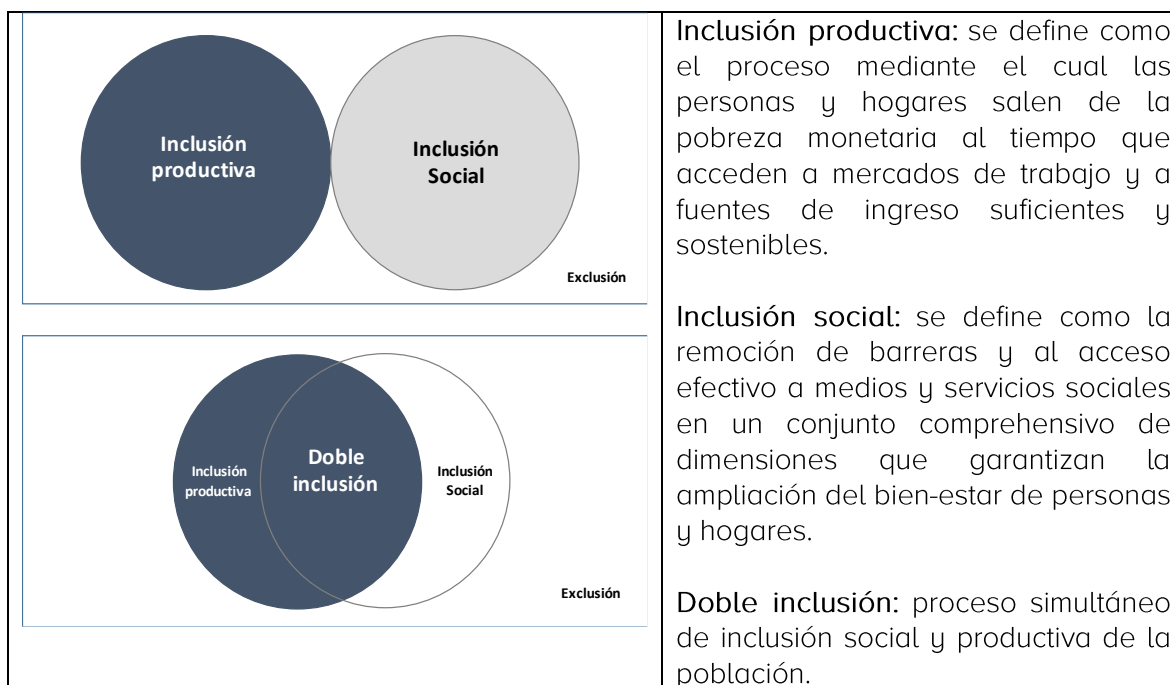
Inclusión productiva

Inclusión Social

Exclusión

Inclusión productiva

Doble inclusión

Inclusión Social

Exclusión

Inclusión productiva: se define como el proceso mediante el cual las personas y hogares salen de la pobreza monetaria al tiempo que acceden a mercados de trabajo y a fuentes de ingreso suficientes y sostenibles.

Inclusión social: se define como la remoción de barreras y al acceso efectivo a medios y servicios sociales en un conjunto comprehensivo de dimensiones que garantizan la ampliación del bien-estar de personas y hogares.

Doble inclusión: proceso simultáneo de inclusión social y productiva de la población.